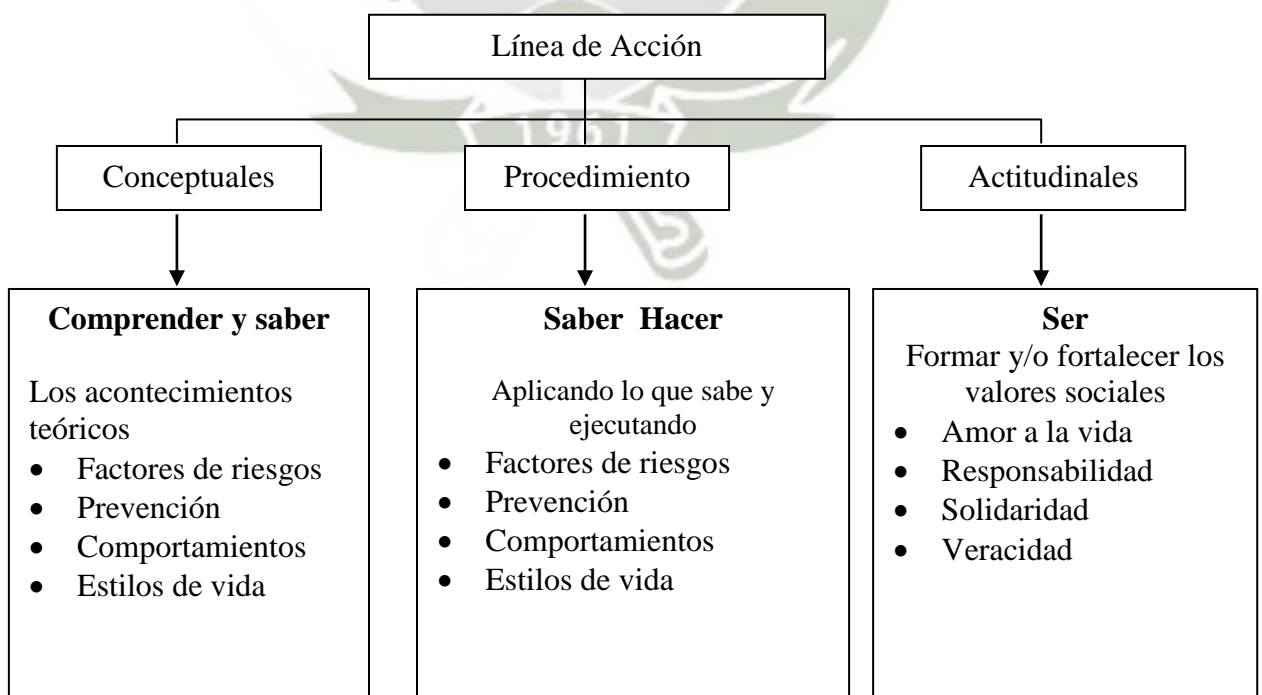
Línea de Acción

Conceptuales

Procedimiento

Actitudinales

**Comprender y saber**

Los acontecimientos teóricos
- Factores de riesgos
- Prevención
- Comportamientos
- Estilos de vida

**Saber Hacer**

Aplicando lo que sabe y ejecutando
- Factores de riesgos
- Prevención
- Comportamientos
- Estilos de vida

**Ser**
Formar y/o fortalecer los valores sociales
- Amor a la vida
- Responsabilidad
- Solidaridad
- Veracidad